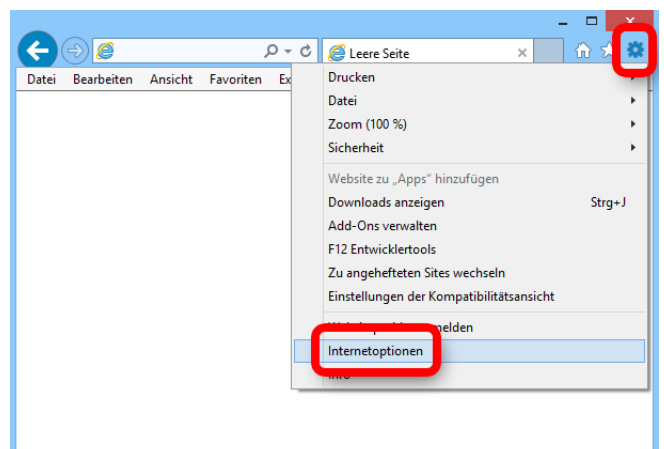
Leere Seite

Datei Bearbeiten Ansicht Favoriten Ex

Drucken
Datei
Zoom (100 %)
Sicherheit
Website zu „Apps" hinzufügen
Downloads anzeigen Strg+J
Add-Ons verwalten
F12 Entwicklertools
Zu angehefteten Sites wechseln
Einstellungen der Kompatibilitätsansicht
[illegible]melden
Internetoptionen
Info